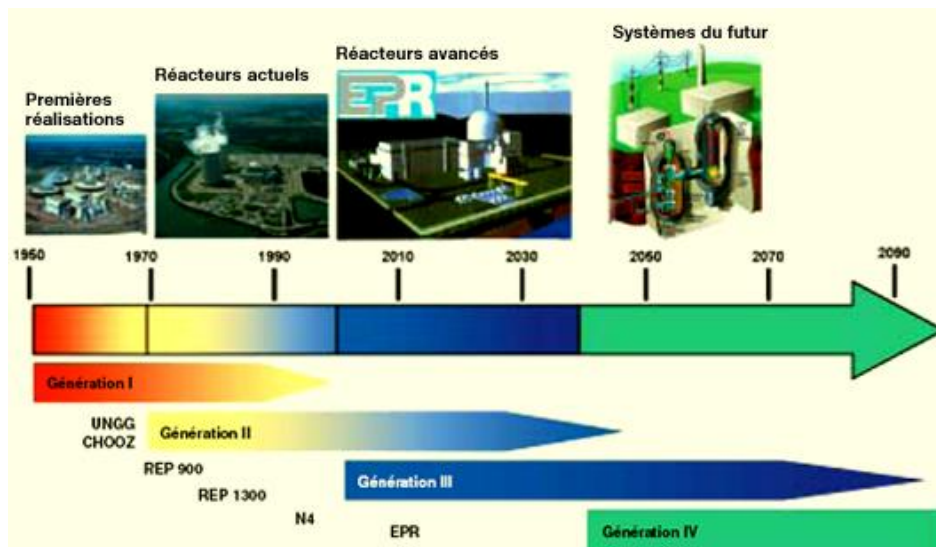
Premières réalisations

Réacteurs actuels

Réacteurs avancés

EPR

Systèmes du futur

1950
1970
1990
2010
2030
2050
2070
2090

Génération I

UNGG
CHOOZ

Génération II

REP 900

REP 1300

N4

Génération III

EPR

Génération IV